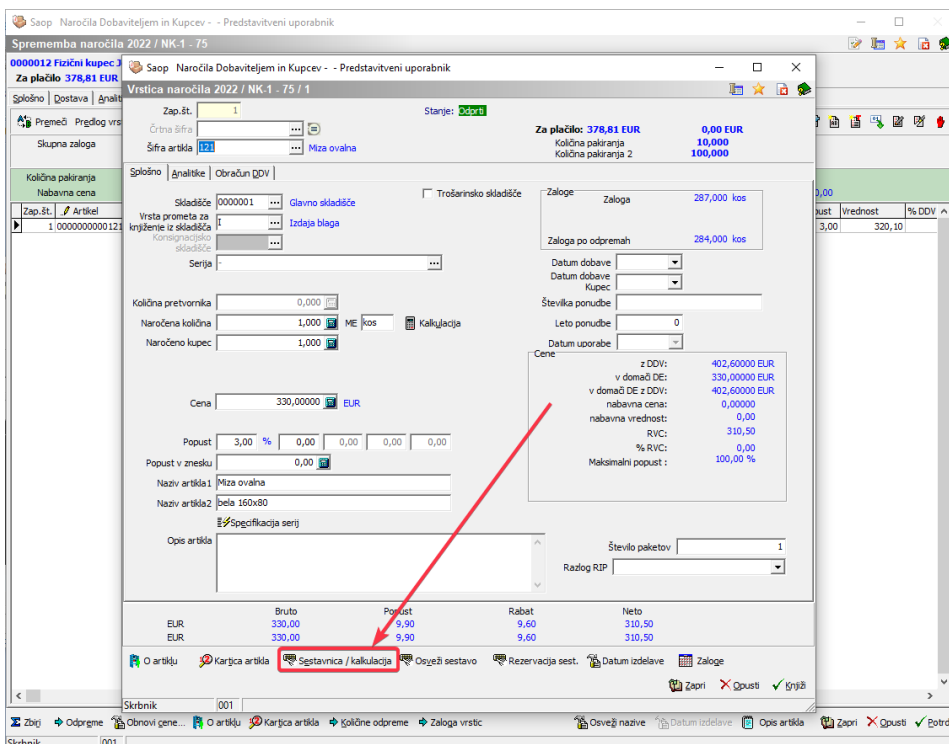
Saop Naročila Dobaviteljem in Kupcev - - Predstavitveni uporabnik

Sprememba naročila 2022 / NK-1 - 75

0000012 Fizični kupec J
Za plačilo 378,81 EUR

Splošno | Dostava | Analiti

Premeči Predlog vrst

Skupna zaloga

Količina pakiranja
Nabavna cena

| Zap.št. | Artikel |
|---|---|
| 1 | 0000000000121 |

| ust | Vrednost | % DDV |
|---|---|---|
| 3,00 | 320,10 | |

Saop Naročila Dobaviteljem in Kupcev - - Predstavitveni uporabnik

Vrstica naročila 2022 / NK-1 - 75 / 1

Zap.št. 1
Črtna šifra
Šifra artikla 121 Miza ovalna

Stanje: Odprti

Za plačilo: 378,81 EUR 0,00 EUR
Količina pakiranja 10,000
Količina pakiranja 2 100,000

Splošno | Analitike | Obračun DDV

Skladišče 0000001 Glavno skladišče
Vrsta prometa za knjiženje iz skladišča I Izdaja blaga
Konsignacijsko skladišče
Serija

Trošarinsko skladišče

Zaloge
Zaloga 287,000 kos
Zaloga po odpremah 284,000 kos

Količina pretvornika 0,000
Naročena količina 1,000 ME kos Kalkulacija
Naročeno kupec 1,000

Datum dobave
Datum dobave Kupec
Številka ponudbe
Leto ponudbe 0
Datum uporabe

Cene
z DDV: 402,60000 EUR
v domači DE: 330,00000 EUR
v domači DE z DDV: 402,60000 EUR
nabavna cena: 0,00
nabavna vrednost: 0,00
RVC: 310,50
% RVC: 0,00
Maksimalni popust: 100,00 %

Cena 330,00000 EUR

Popust 3,00 % 0,00 0,00 0,00 0,00
Popust v znesku 0,00
Naziv artikla1 Miza ovalna
Naziv artikla2 bela 160x80
Specifikacija serij

Opis artikla

Število paketov 1
Razlog RIP

| | Bruto | Popust | Rabat | Neto |
|---|---|---|---|---|
| EUR | 330,00 | 9,90 | 9,60 | 310,50 |
| EUR | 330,00 | 9,90 | 9,60 | 310,50 |

O artiklu Kartica artikla Sestavnica / kalkulacija Osveži sestavo Rezervacija sest. Datum izdelave Zaloge

Zapri Opusti Knjiži

Skrbnik 001

Zbirj Odpreme Obnovi cene... O artiklu Kartica artikla Količne odpreme Zaloga vrstic Osveži nazive Datum izdelave Opis artikla Zapri Opusti Potrd

Skrbnik 001